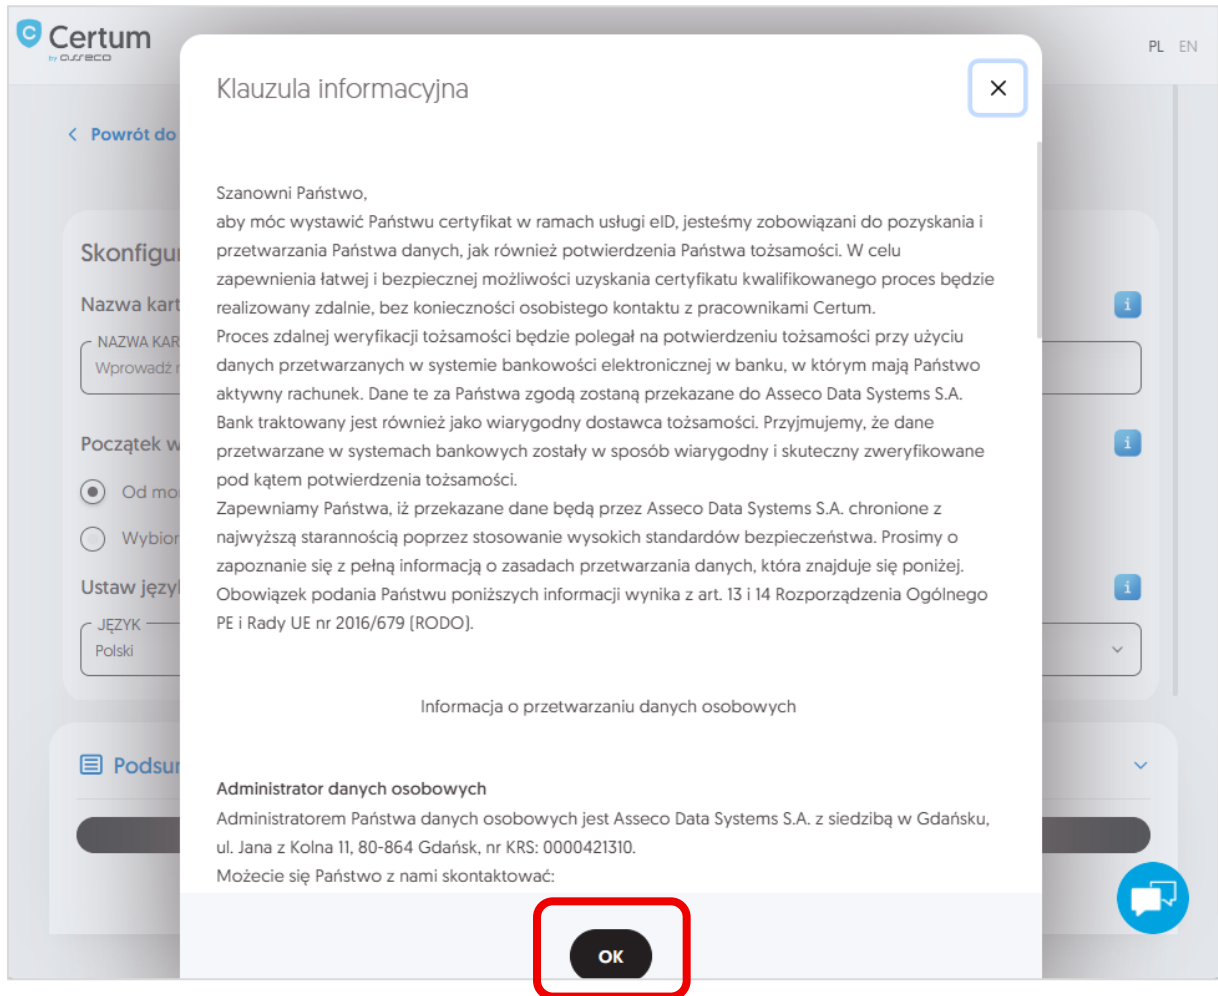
Certum
by asseco

PL EN

< Powrót do

Skonfigu

Nazwa kart

NAZWA KAR
Wprowadź

Początek w

Od mo

Wybior

Ustaw język

JĘZYK
Polski

Podsu

Klauzula informacyjna

×

Szanowni Państwo,
aby móc wystawić Państwu certyfikat w ramach usługi eID, jesteśmy zobowiązani do pozyskania i przetwarzania Państwa danych, jak również potwierdzenia Państwa tożsamości. W celu zapewnienia łatwej i bezpiecznej możliwości uzyskania certyfikatu kwalifikowanego proces będzie realizowany zdalnie, bez konieczności osobistego kontaktu z pracownikami Certum.
Proces zdalnej weryfikacji tożsamości będzie polegał na potwierdzeniu tożsamości przy użyciu danych przetwarzanych w systemie bankowości elektronicznej w banku, w którym mają Państwo aktywny rachunek. Dane te za Państwa zgodą zostaną przekazane do Asseco Data Systems S.A. Bank traktowany jest również jako wiarygodny dostawca tożsamości. Przyjmujemy, że dane przetwarzane w systemach bankowych zostały w sposób wiarygodny i skuteczny zweryfikowane pod kątem potwierdzenia tożsamości.
Zapewniamy Państwa, iż przekazane dane będą przez Asseco Data Systems S.A. chronione z najwyższą starannością poprzez stosowanie wysokich standardów bezpieczeństwa. Prosimy o zapoznanie się z pełną informacją o zasadach przetwarzania danych, która znajduje się poniżej.
Obowiązek podania Państwu poniższych informacji wynika z art. 13 i 14 Rozporządzenia Ogólnego PE i Rady UE nr 2016/679 (RODO).

Informacja o przetwarzaniu danych osobowych

Administrator danych osobowych
Administratorem Państwa danych osobowych jest Asseco Data Systems S.A. z siedzibą w Gdańsku, ul. Jana z Kolna 11, 80-864 Gdańsk, nr KRS: 0000421310.
Możecie się Państwo z nami skontaktować:

OK